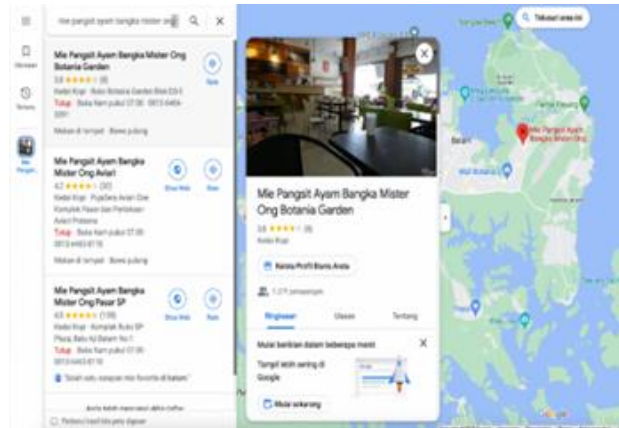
mie pangsit ayam bangka mister on

Tersimpan

Terbaru

Mie Pangsit...

Mie Pangsit Ayam Bangka Mister Ong Botania Garden
3.8 ★★★★ (8)
Kedai Kopi · Ruko Botania Garden Blok E3/3
Tutup · Buka kam pukul 07.00 · 0813-6464-3091
Makan di tempat · Bawa pulang

Rute

Mie Pangsit Ayam Bangka Mister Ong Avian1
4.2 ★★★★ (30)
Kedai Kopi · PujaSera Avian Dor Komplek Pasar dan Perkatoan Avian Pratama
Tutup · Buka kam pukul 07.00
0813-6463-8118
Makan di tempat · Bawa pulang

Situs Web

Rute

Mie Pangsit Ayam Bangka Mister Ong Pasar SP
4.6 ★★★★ (139)
Kedai Kopi · Komplek Ruko SP Plaza, Batu Aji Batam No.1
Tutup · Buka kam pukul 07.00
0813-6463-8118
"Salah satu sarapan mie favorite di batam"

Situs Web

Rute

Perbarui hasil bila peta digeser

Mie Pangsit Ayam Bangka Mister Ong Botania Garden
3.8 ★★★★ (8)
Kedai Kopi

Kelola Profil Bisnis Anda

1.271 penayangan

Ringkasan
Ulasan
Tentang

Mulai berikan dalam beberapa menit

Tampil lebih sering di Google

Mulai sekarang

Telusuri area ini

Mie Pangsit Ayam Bangka Mister Ong

Batam

Google